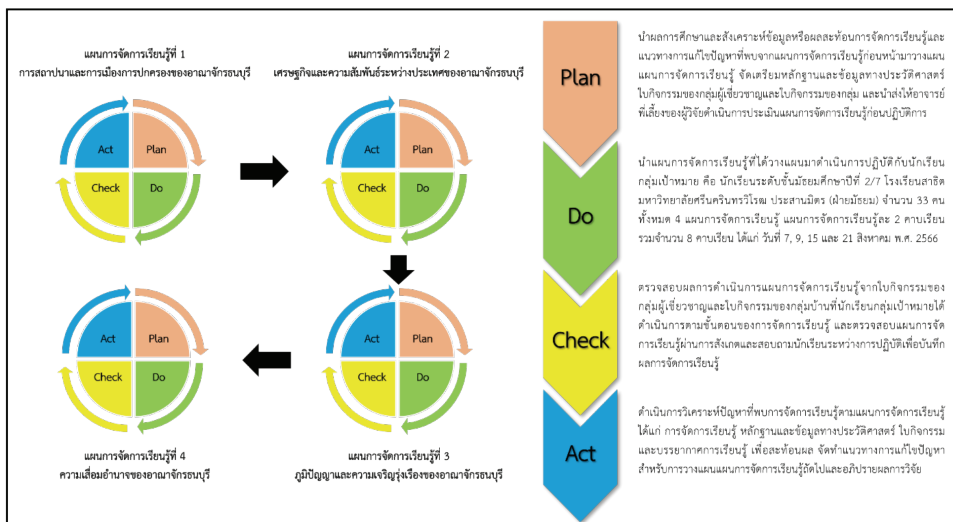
แผนการจัดการเรียนรู้ที่ 1
การสถาปนาและการเมืองการปกครองของอาณาจักรธนบุรี

แผนการจัดการเรียนรู้ที่ 2
เศรษฐกิจและความสัมพันธ์ระหว่างประเทศของอาณาจักรธนบุรี

Act Plan Check Do

Act Plan Check Do

Act Plan Check Do

Act Plan Check Do

แผนการจัดการเรียนรู้ที่ 4
ความเสื่อมอำนาจของอาณาจักรธนบุรี

แผนการจัดการเรียนรู้ที่ 3
ภูมิปัญญาและความเจริญรุ่งเรืองของอาณาจักรธนบุรี

Plan

นำผลการศึกษาและสังเคราะห์ข้อมูลหรือผลสะท้อนการจัดการเรียนรู้และแนวทางการแก้ไขปัญหาที่พบจากแผนการจัดการเรียนรู้ก่อนหน้ามาวางแผนแผนการจัดการเรียนรู้ จัดเตรียมหลักฐานและข้อมูลทางประวัติศาสตร์ ในกิจกรรมของกลุ่มผู้เชี่ยวชาญและใบกิจกรรมของกลุ่ม และนำส่งให้อาจารย์ที่เลี้ยงของผู้วิจัยดำเนินการประเมินแผนการจัดการเรียนรู้ก่อนปฏิบัติการ

Do

นำแผนการจัดการเรียนรู้ที่ได้วางแผนมาดำเนินการปฏิบัติกับนักเรียนกลุ่มเป้าหมาย คือ นักเรียนระดับชั้นมัธยมศึกษาปีที่ 2/7 โรงเรียนสาธิตมหาวิทยาลัยศรีนครินทรวิโรฒ ประสานมิตร (ฝ่ายมัธยม) จำนวน 33 คน ทั้งหมด 4 แผนการจัดการเรียนรู้ แผนการจัดการเรียนรู้ละ 2 คาบเรียน รวมจำนวน 8 คาบเรียน ได้แก่ วันที่ 7, 9, 15 และ 21 สิงหาคม พ.ศ. 2566

Check

ตรวจสอบผลการดำเนินการแผนการจัดการเรียนรู้จากใบกิจกรรมของกลุ่มผู้เชี่ยวชาญและใบกิจกรรมของกลุ่มบ้านที่นักเรียนกลุ่มเป้าหมายได้ดำเนินการตามขั้นตอนของการจัดการเรียนรู้ และตรวจสอบแผนการจัดการเรียนรู้ผ่านการสังเกตและสอบถามนักเรียนระหว่างการปฏิบัติเพื่อบันทึกผลการจัดการเรียนรู้

Act

ดำเนินการวิเคราะห์ปัญหาที่พบการจัดการเรียนรู้ตามแผนการจัดการเรียนรู้ ได้แก่ การจัดการเรียนรู้ หลักฐานและข้อมูลทางประวัติศาสตร์ ใบกิจกรรม และบรรยากาศการเรียนรู้ เพื่อสะท้อนผล จัดทำแนวทางการแก้ไขปัญหาสำหรับการวางแผนแผนการจัดการเรียนรู้ถัดไปและอภิปรายผลการวิจัย